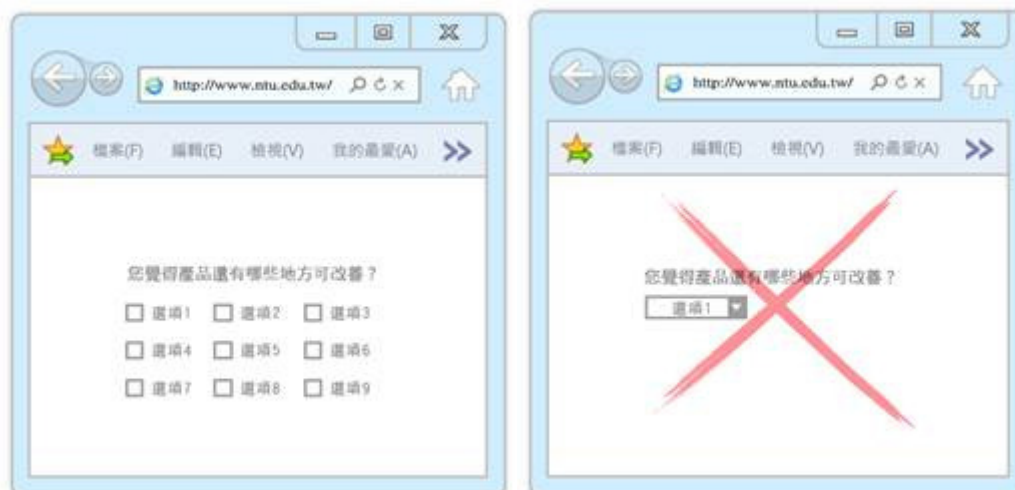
http://www.ntu.edu.tw/

檔案(F) 編輯(E) 檢視(V) 我的最愛(A) >>

您覺得產品還有哪些地方可改善？

☐ 選項1 ☐ 選項2 ☐ 選項3

☐ 選項4 ☐ 選項5 ☐ 選項6

☐ 選項7 ☐ 選項8 ☐ 選項9

http://www.ntu.edu.tw/

檔案(F) 編輯(E) 檢視(V) 我的最愛(A) >>

您覺得產品還有哪些地方可改善？

選項1